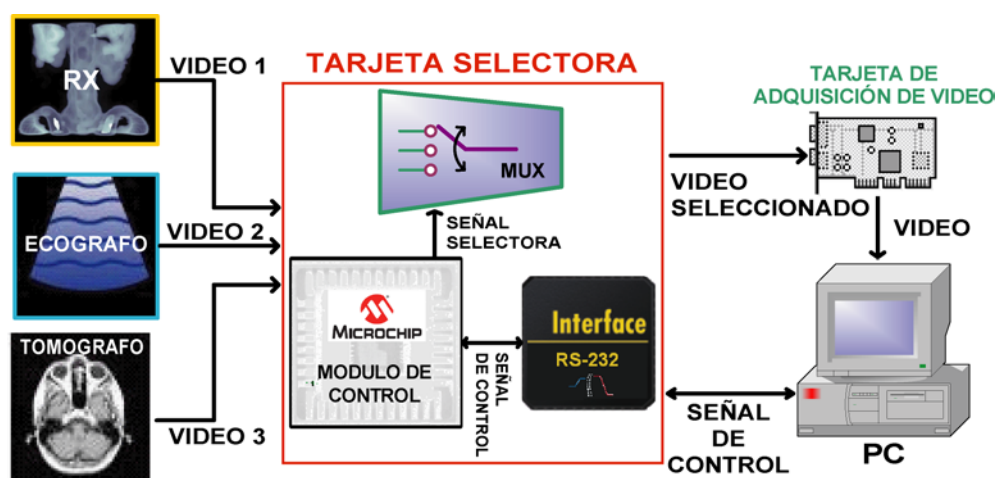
RX

VIDEO 1

ECOGRAFO

VIDEO 2

TOMOGRAFO

VIDEO 3

TARJETA SELECTORA

MUX

SEÑAL SELECTORA

MICROCHIP

MODULO DE CONTROL

SEÑAL DE CONTROL

Interface

RS-232

TARJETA DE ADQUISICIÓN DE VIDEO

VIDEO SELECCIONADO

VIDEO

SEÑAL DE CONTROL

PC